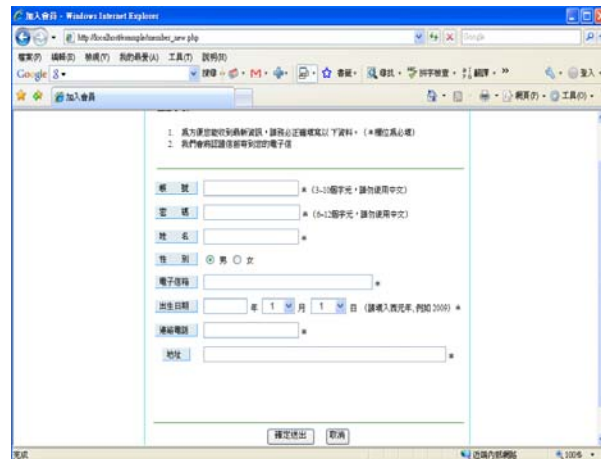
加入會員 - Windows Internet Explorer

http://localhost/example/member_new.php

Google

檔案(F) 編輯(E) 檢視(V) 我的最愛(A) 工具(T) 說明(H)

Google 8 ▾ 搜尋 ▾ M ▾ ☆ 書籤 ▾ 尋找 ▾ 拼字檢查 ▾ 翻譯 ▾ » 登入 ▾

加入會員

網頁(P) ▾ 工具(O) ▾

1. 爲方便您能收到最新資訊，請務必正確填寫以下資料。（＊欄位爲必填）
2. 我們會寄認證信號到您的電子信

帳　號 ＊（3~10個字元，請勿使用中文）

密　碼 ＊（6~12個字元，請勿使用中文）

姓　名 ＊

性　別 ◉ 男 ○ 女

電子信箱 ＊

出生日期 年 1 月 1 日（請填入西元年，例如 2009）＊

連絡電話 ＊

地址 ＊

確定送出 取消

完成 近端內部網路 100%